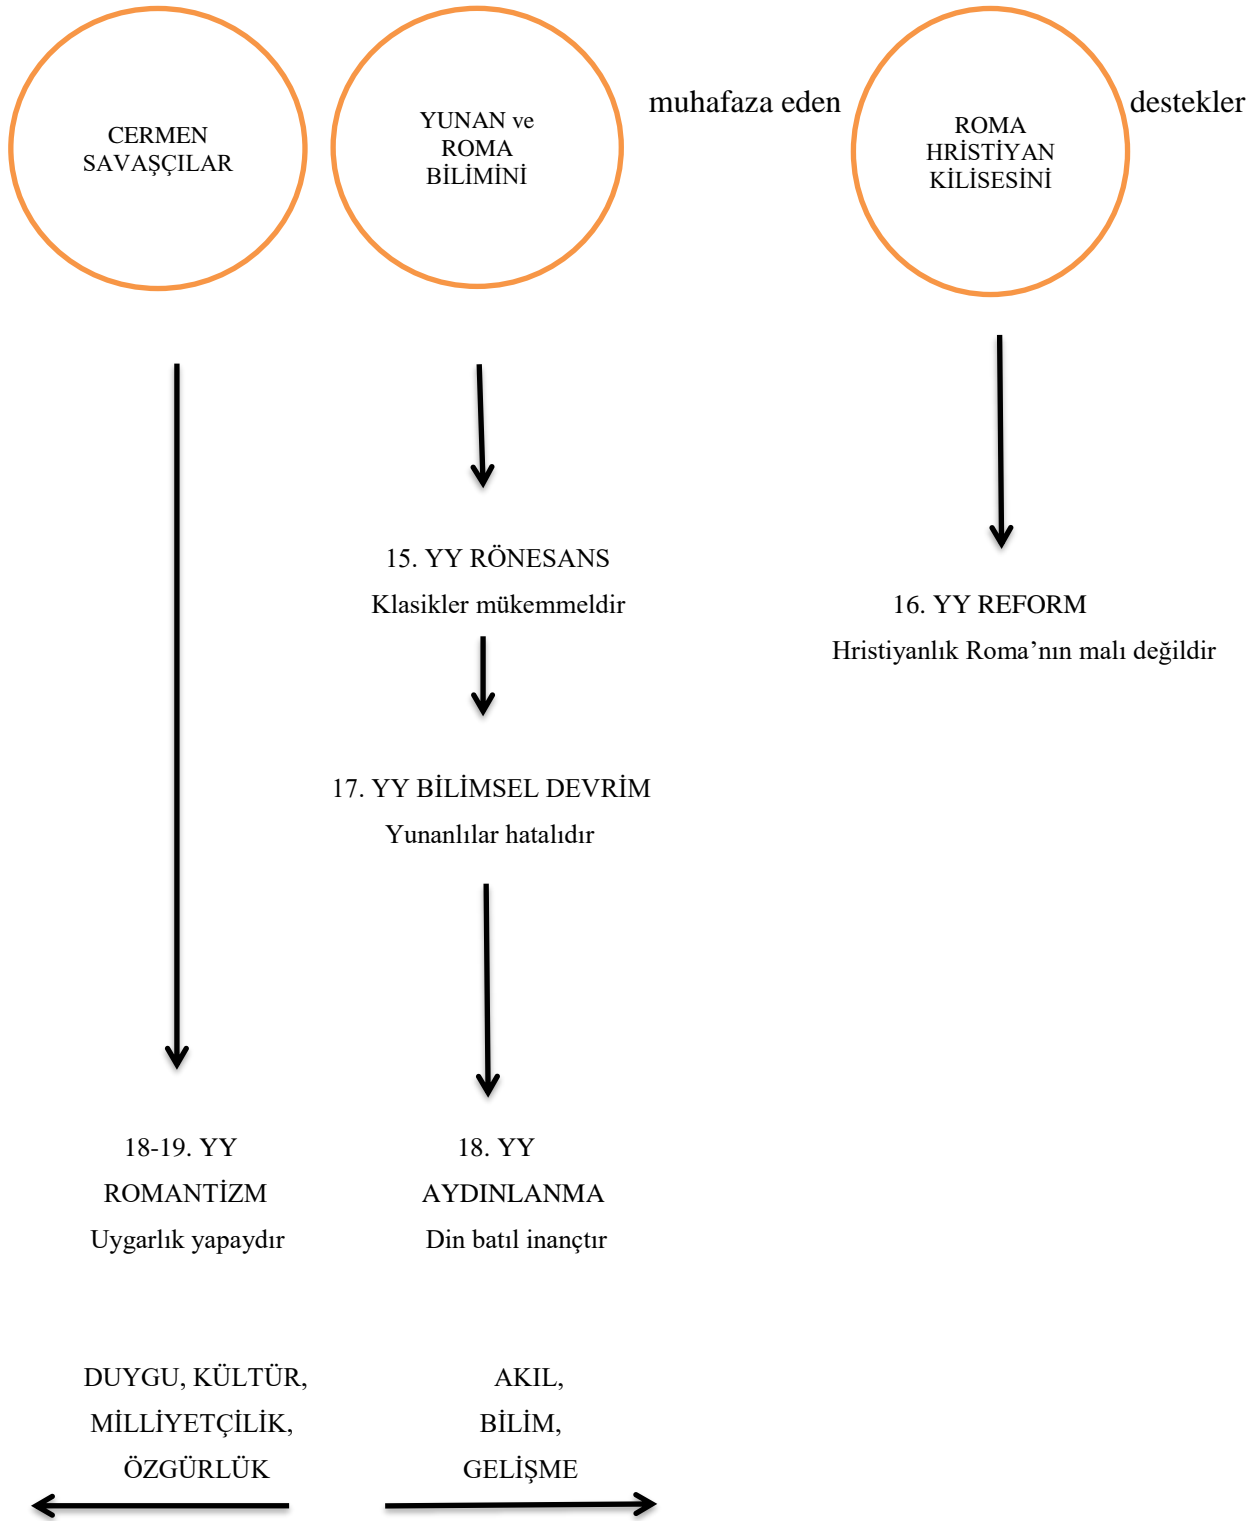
CERMEN SAVAŞÇILAR

YUNAN ve ROMA BİLİMİNİ

muhafaza eden

ROMA HRİSTİYAN KİLİSESİNİ

destekler

15. YY RÖNESANS

Klasikler mükemmeldir

16. YY REFORM

Hristiyanlık Roma'nın malı değildir

17. YY BİLİMSEL DEVRİM

Yunanlılar hatalıdır

18-19. YY

ROMANTİZM

Uygarlık yapaydır

18. YY

AYDINLANMA

Din batıl inançtır

DUYGU, KÜLTÜR, MİLLİYETÇİLİK, ÖZGÜRLÜK

AKIL, BİLİM, GELİŞME